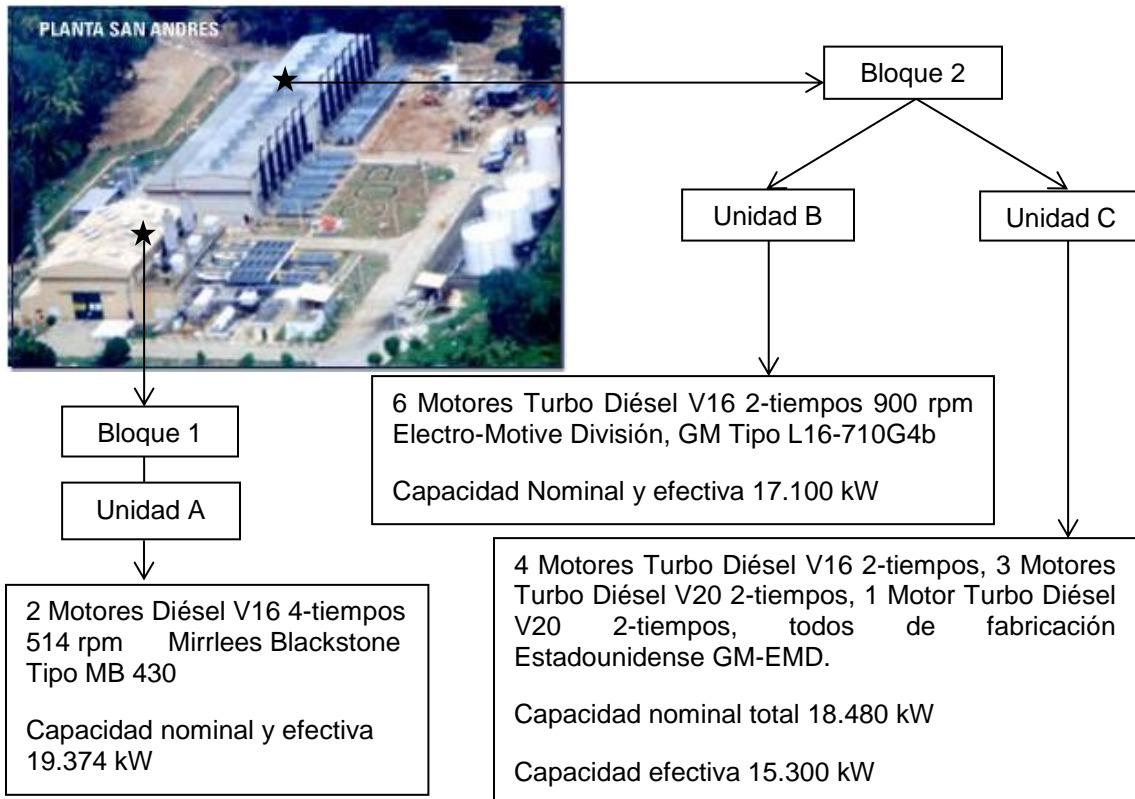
PLANTA SAN ANDRES

Bloque 2

Unidad B

Unidad C

6 Motores Turbo Diésel V16 2-tiempos 900 rpm Electro-Motive División, GM Tipo L16-710G4b

Capacidad Nominal y efectiva 17.100 kW

Bloque 1

Unidad A

2 Motores Diésel V16 4-tiempos 514 rpm Mirrlees Blackstone Tipo MB 430

Capacidad nominal y efectiva 19.374 kW

4 Motores Turbo Diésel V16 2-tiempos, 3 Motores Turbo Diésel V20 2-tiempos, 1 Motor Turbo Diésel V20 2-tiempos, todos de fabricación Estadounidense GM-EMD.

Capacidad nominal total 18.480 kW

Capacidad efectiva 15.300 kW